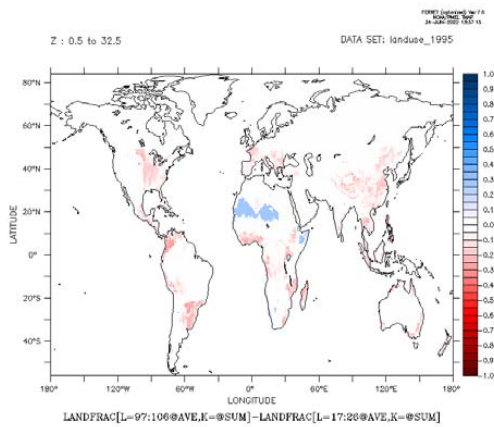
FERRET (optimized) Ver.7.0
NOAA/PMEL TMAP
24-JUNE-2022 15:37:15

Z : 0.5 to 32.5

DATA SET: landuse_1995

80°N
60°N
40°N
20°N
0°
20°S
40°S

LATITUDE

180°
120°W
60°W
0°
60°E
120°E
180°

LONGITUDE

1.0
0.9
0.8
0.7
0.6
0.5
0.4
0.3
0.2
0.1
0.0
-0.1
-0.2
-0.3
-0.4
-0.5
-0.6
-0.7
-0.8
-0.9
-1.0

LANDFRAC[L=97:106@AVE,K=@SUM]-LANDFRAC[L=17:26@AVE,K=@SUM]